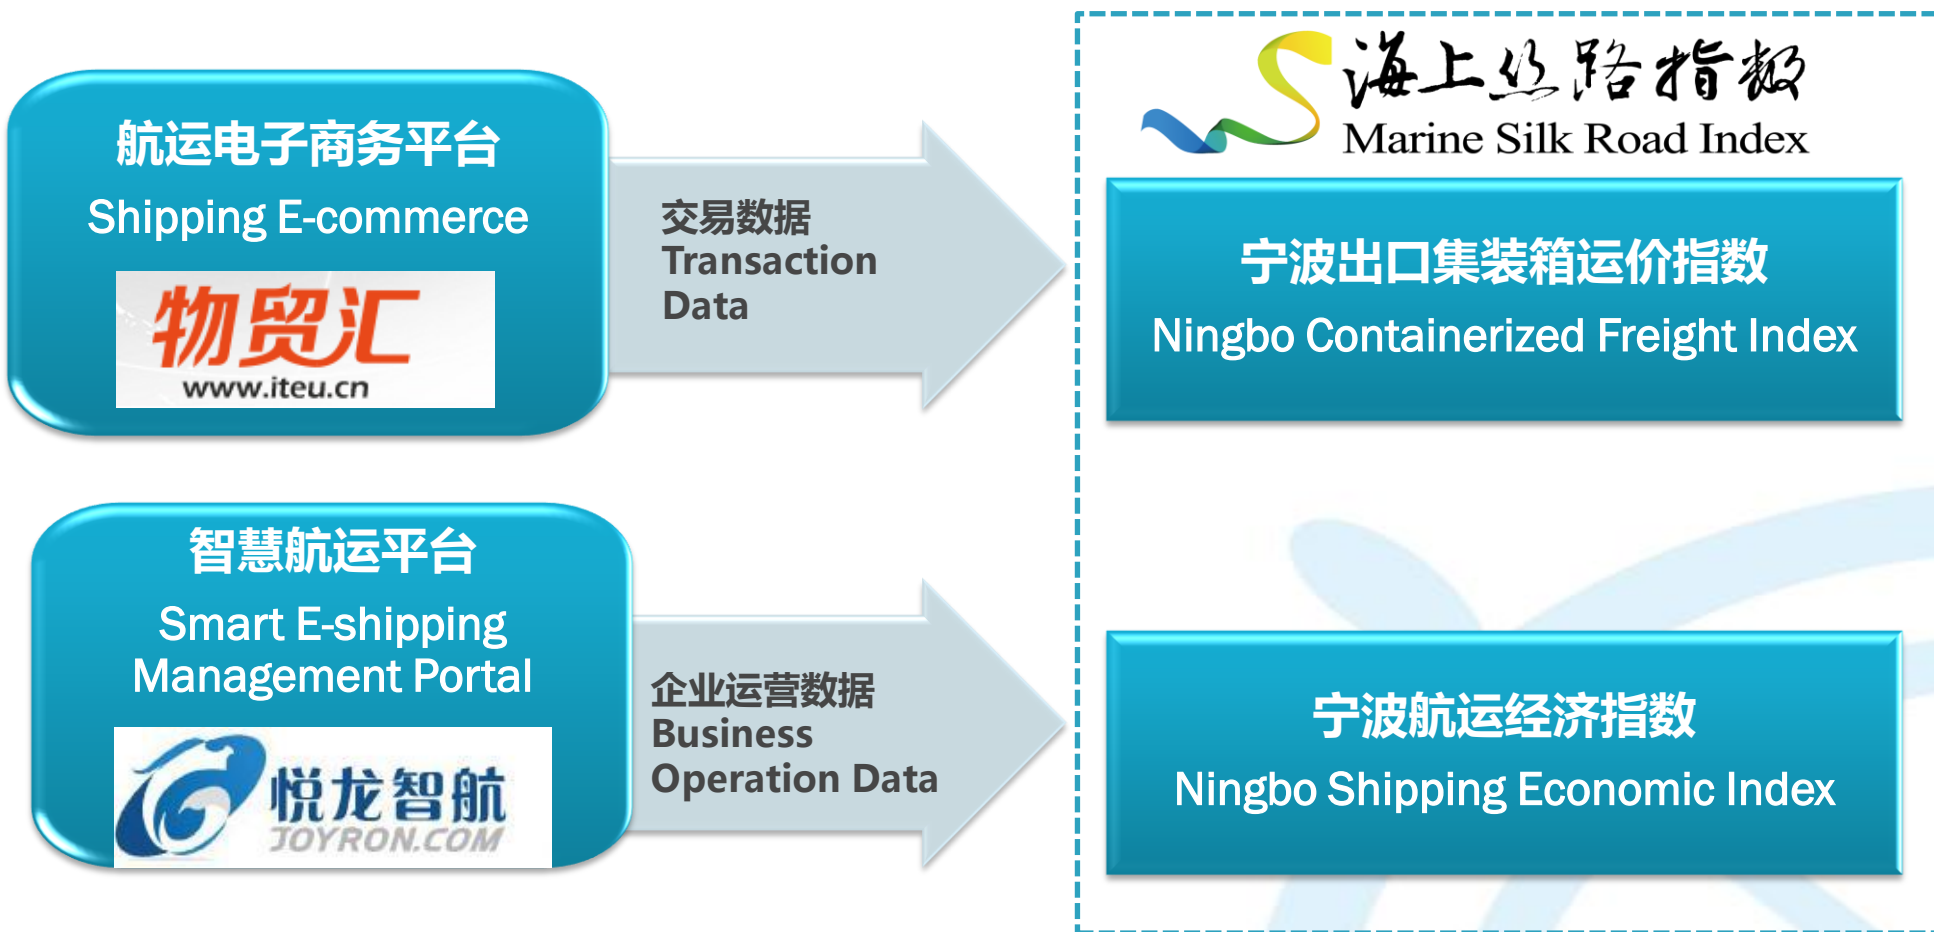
航运电子商务平台
Shipping E-commerce
物贸汇
www.iteu.cn

交易数据
Transaction Data

海上丝路指数
Marine Silk Road Index

宁波出口集装箱运价指数
Ningbo Containerized Freight Index

智慧航运平台
Smart E-shipping Management Portal
悦龙智航
JOYRON.COM

企业运营数据
Business Operation Data

宁波航运经济指数
Ningbo Shipping Economic Index